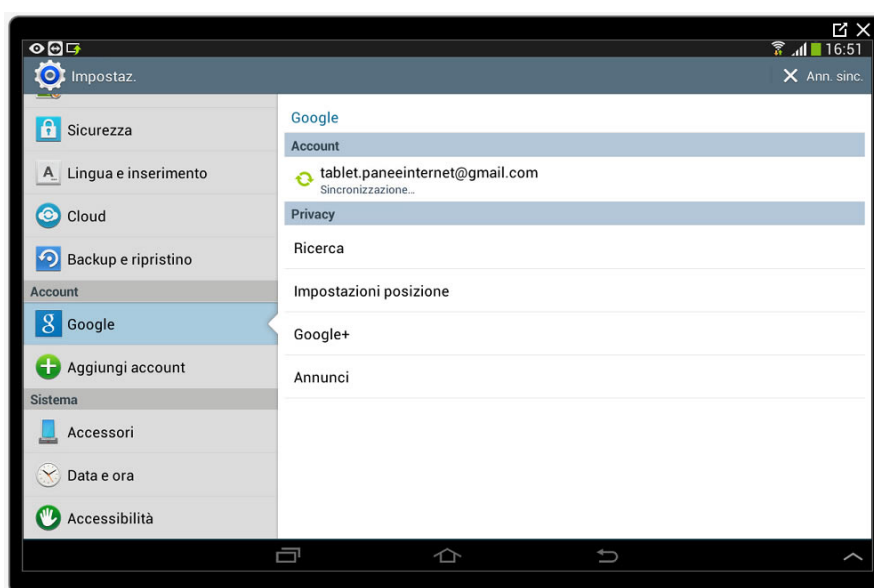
16:51

Impostaz.

Ann. sinc.

Sicurezza

Lingua e inserimento

Cloud

Backup e ripristino

Account

Google

Aggiungi account

Sistema

Accessori

Data e ora

Accessibilità

Google

Account

tablet.paneeinternet@gmail.com
Sincronizzazione...

Privacy

Ricerca

Impostazioni posizione

Google+

Annunci